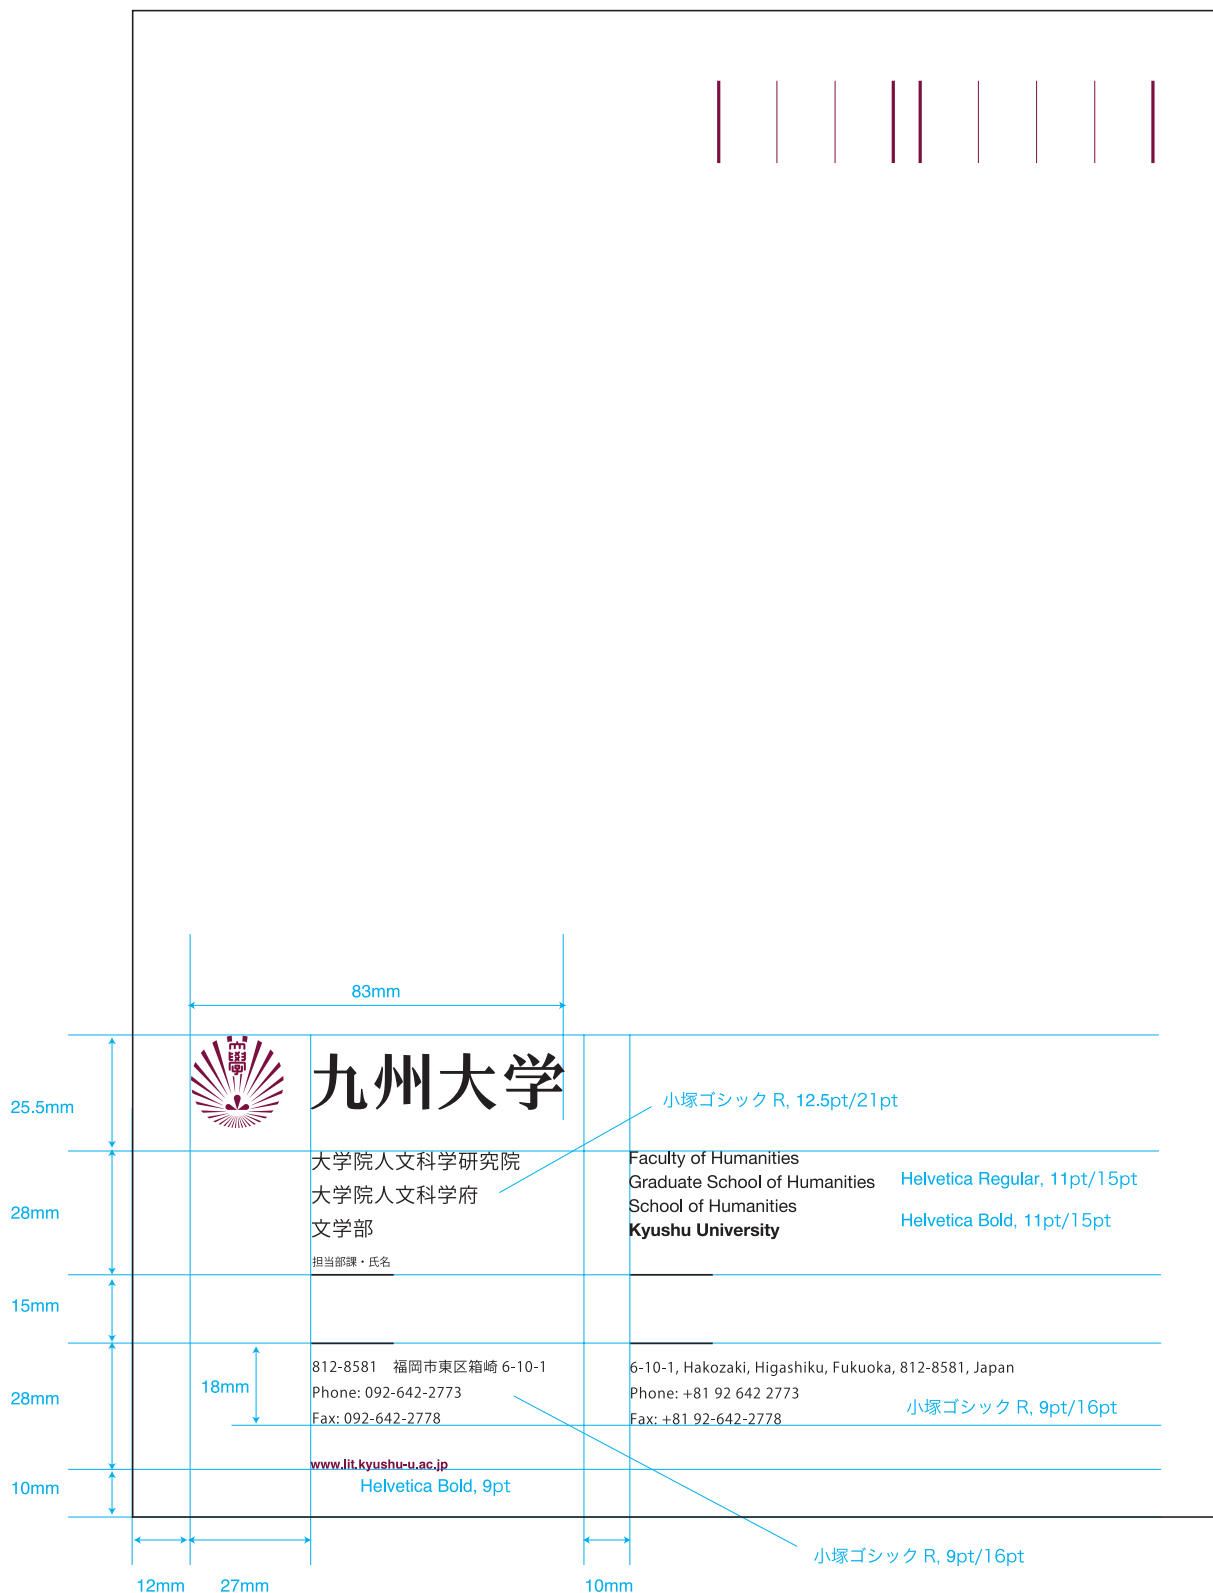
83mm

25.5mm

九州大学

小塚ゴシック R, 12.5pt/21pt

28mm

大学院人文科学研究院
大学院人文科学府
文学部

担当部課・氏名

Faculty of Humanities
Graduate School of Humanities
School of Humanities
Kyushu University

Helvetica Regular, 11pt/15pt

Helvetica Bold, 11pt/15pt

15mm

28mm

18mm

812-8581　福岡市東区箱崎 6-10-1
Phone: 092-642-2773
Fax: 092-642-2778

6-10-1, Hakozaki, Higashiku, Fukuoka, 812-8581, Japan
Phone: +81 92 642 2773
Fax: +81 92-642-2778

小塚ゴシック R, 9pt/16pt

www.lit.kyushu-u.ac.jp

10mm

Helvetica Bold, 9pt

小塚ゴシック R, 9pt/16pt

12mm　27mm　10mm